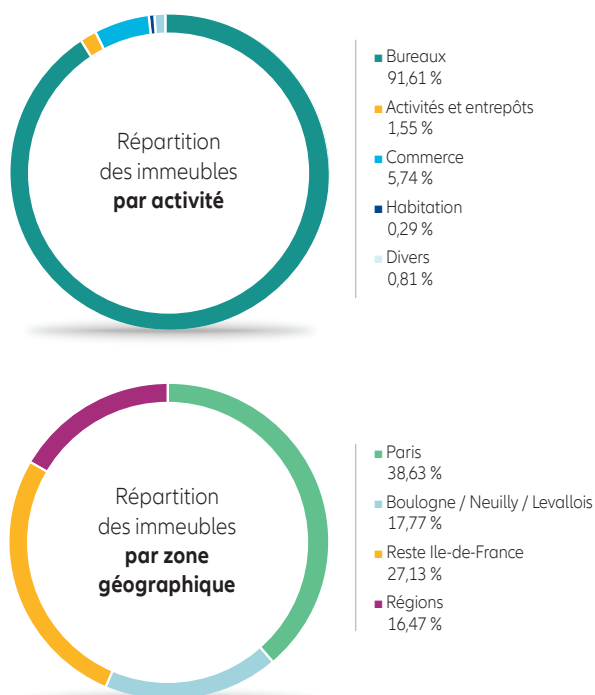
Répartition des immeubles **par activité**

Bureaux
91,61 %

Activités et entrepôts
1,55 %

Commerce
5,74 %

Habitation
0,29 %

Divers
0,81 %

Répartition des immeubles **par zone géographique**

Paris
38,63 %

Boulogne / Neuilly / Levallois
17,77 %

Reste Ile-de-France
27,13 %

Régions
16,47 %